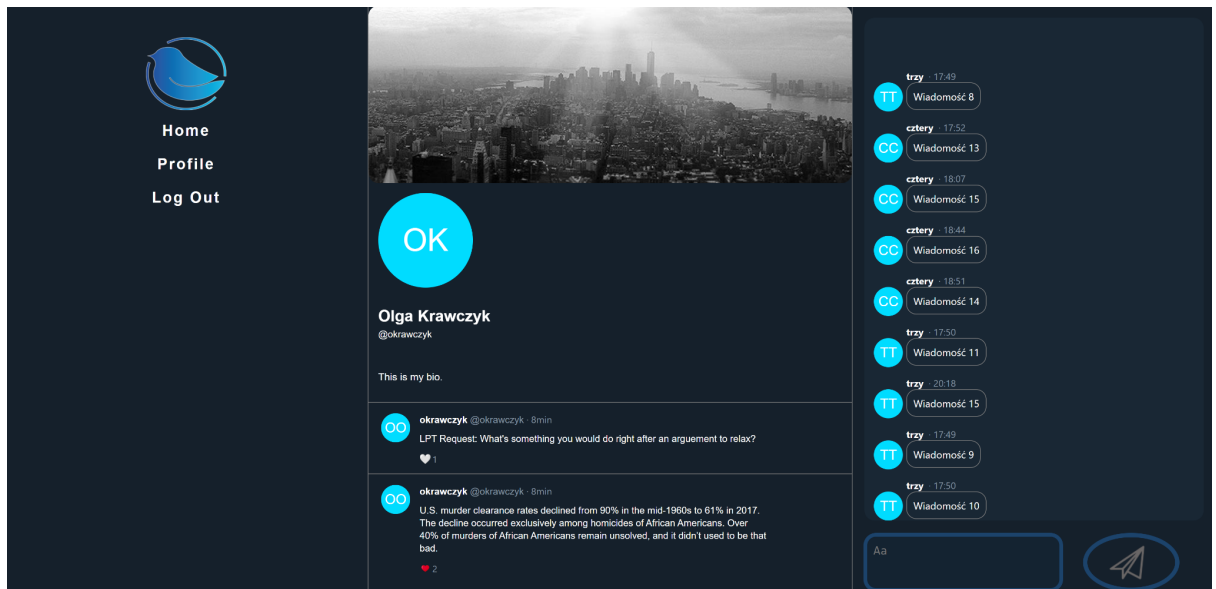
Home

Profile

Log Out

OK

Olga Krawczyk
@okrawczyk

This is my bio.

OO okrawczyk @okrawczyk · 8min
LPT Request: What's something you would do right after an arguement to relax?
1

OO okrawczyk @okrawczyk · 8min
U.S. murder clearance rates declined from 90% in the mid-1960s to 61% in 2017. The decline occurred exclusively among homicides of African Americans. Over 40% of murders of African Americans remain unsolved, and it didn't used to be that bad.
2

TT trzy · 17:49
Wiadomość 8

CC cztery · 17:52
Wiadomość 13

CC cztery · 18:07
Wiadomość 15

CC cztery · 18:44
Wiadomość 16

CC cztery · 18:51
Wiadomość 14

TT trzy · 17:50
Wiadomość 11

TT trzy · 20:18
Wiadomość 15

TT trzy · 17:49
Wiadomość 9

TT trzy · 17:50
Wiadomość 10

Aa